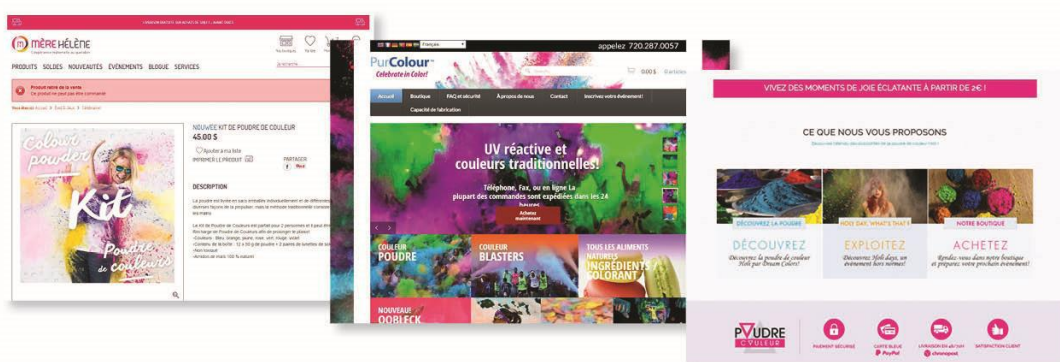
MÈRE HÉLÈNE

PRODUITS SOLDES NOUVEAUTÉS ÉVÉNEMENTS BLOGUE SERVICES

Produit retiré de la vente

Colour powder

Kit

Poudre de couleurs

NOUVEAU KIT DE POUDRE DE COULEUR

45.00 $

Ajouter à ma liste

IMPRIMER LE PRODUIT

PARTAGER

DESCRIPTION

Français

appelez 720.287.0057

PurColour

Celebrate in Color!

0.00 $

Accueil Boutique FAQ et sécurité À propos de nous Contact Inscrivez votre événement!

Capacité de fabrication

UV réactive et couleurs traditionnelles!

Téléphone, Fax, ou en ligne La plupart des commandes sont expédiées dans les 24

Achetez maintenant

COULEUR POUDRE

COULEUR BLASTERS

TOUS LES ALIMENTS NATURELS INGRÉDIENTS COLORANT

NOUVEAU OOBLECK

VIVEZ DES MOMENTS DE JOIE ÉCLATANTE À PARTIR DE 2€ !

CE QUE NOUS VOUS PROPOSONS

DÉCOUVREZ LA POUDRE

HOLI DAY, WHAT'S THAT?

NOTRE BOUTIQUE

DÉCOUVREZ

EXPLOITEZ

ACHETEZ

POUDRE COULEUR

PAIEMENT SÉCURISÉ

CARTE BLEUE PayPal

LIVRAISON chronopost

SATISFACTION CLIENT